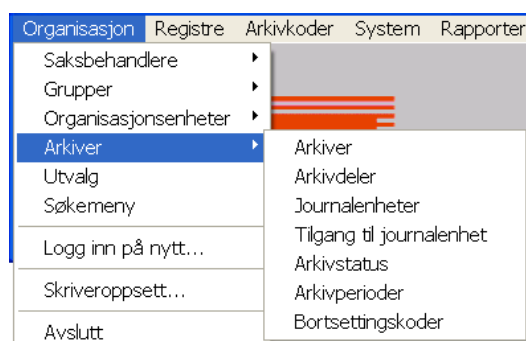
Organisasjon Registre Arkivkoder System Rapporter

Saksbehandlere
Grupper
Organisasjonsenheter
Arkiver
Utvalg
Søkemeny
Logg inn på nytt...
Skriveroppsett...
Avslutt

Arkiver
Arkivdeler
Journalenheter
Tilgang til journalenhet
Arkivstatus
Arkivperioder
Bortsettingskoder